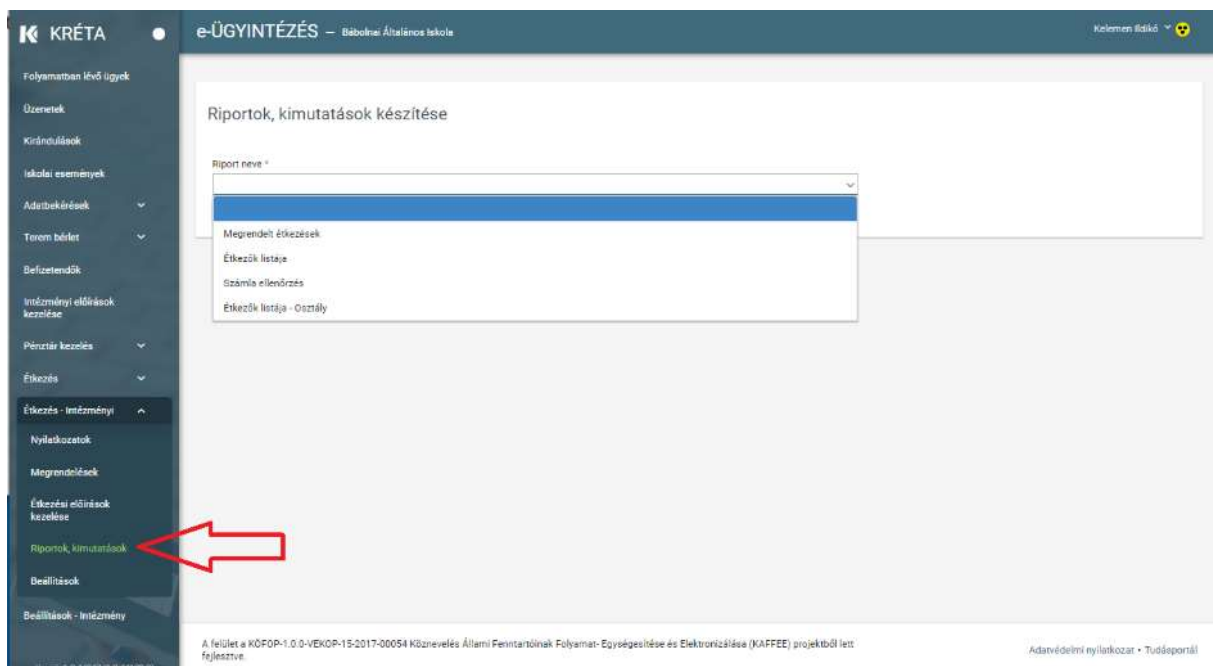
KRÉTA

e-ÜGYINTÉZÉS – Bábolnai Általános Iskola

Kelemen Ildikó

Folyamatban lévő ügyek
Üzenetek
Kirándulások
Iskolai események
Adatbekérések
Terem bérlet
Befizetendők
Intézményi előírások kezelése
Pénztár kezelés
Étkezés
Étkezés - Intézményi
Nyilatkozatok
Megrendelések
Étkezési előírások kezelése
Riportok, kimutatások
Beállítások
Beállítások - Intézmény

Riportok, kimutatások készítése

Riport neve *

Megrendelt étkezések
Étkezők listája
Számla ellenőrzés
Étkezők listája - Osztály

A felület a KÖFOP-1.0.0-VEKOP-15-2017-00054 Köznevelés Állami Fenntartóinak Folyamat- Egységesítése és Elektronizálása (KAFFEE) projektből lett fejlesztve.

Adatvédelmi nyilatkozat • Tudásportál